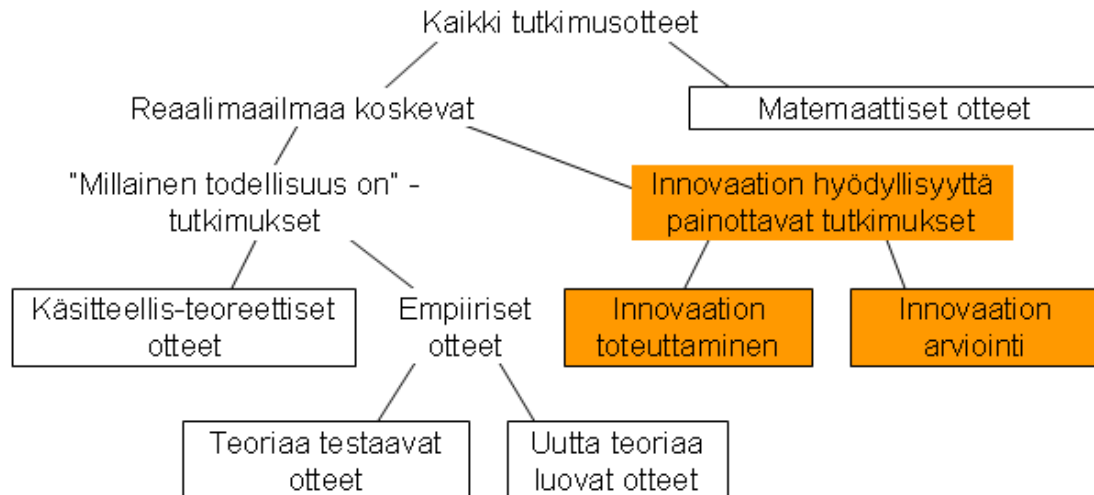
Kaikki tutkimusotteet

Reaalimaailmaa koskevat

Matemaattiset otteet

"Millainen todellisuus on" - tutkimukset

Innovaation hyödyllisyyttä painottavat tutkimukset

Käsitteellis-teoreettiset otteet

Empiiriset otteet

Innovaation toteuttaminen

Innovaation arviointi

Teoriaa testaavat otteet

Uutta teoriaa luovat otteet